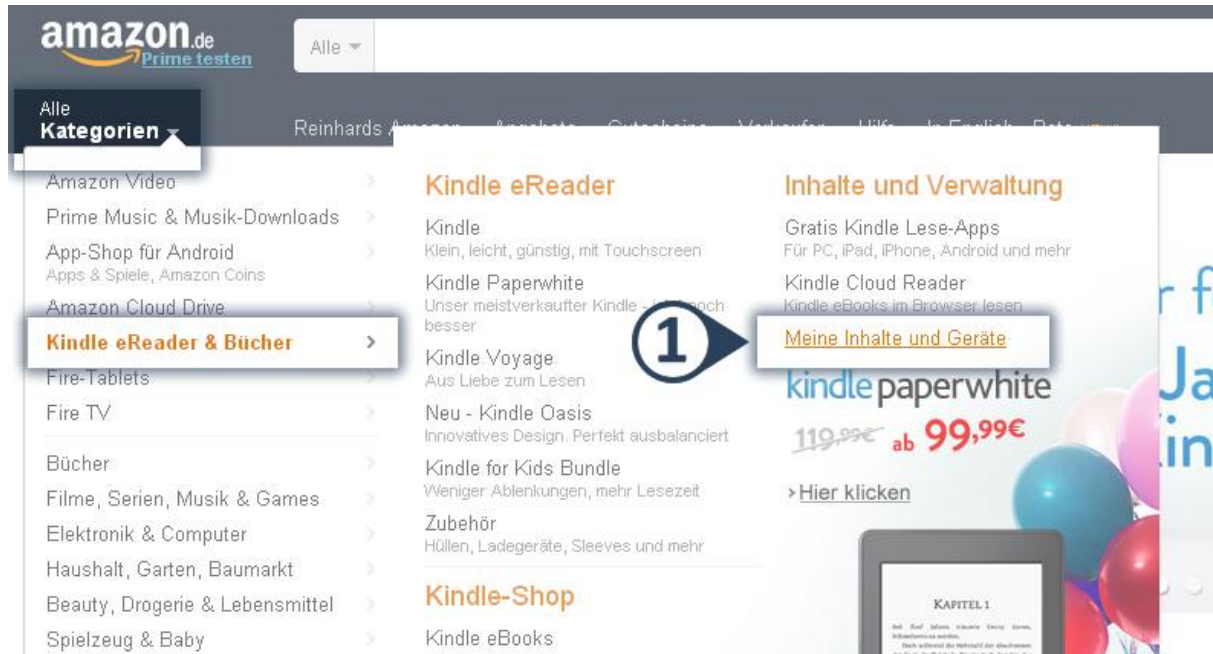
amazon.de
Prime testen

Alle

Alle
Kategorien

Reinhards Amazon Angebote Gutscheine Verkaufen Hilfe In English Beta

Amazon Video
Prime Music & Musik-Downloads
App-Shop für Android
Apps & Spiele, Amazon Coins
Amazon Cloud Drive
Kindle eReader & Bücher
Fire-Tablets
Fire TV
Bücher
Filme, Serien, Musik & Games
Elektronik & Computer
Haushalt, Garten, Baumarkt
Beauty, Drogerie & Lebensmittel
Spielzeug & Baby

Kindle eReader
Kindle
Klein, leicht, günstig, mit Touchscreen
Kindle Paperwhite
Unser meistverkaufter Kindle - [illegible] noch besser
Kindle Voyage
Aus Liebe zum Lesen
Neu - Kindle Oasis
Innovatives Design. Perfekt ausbalanciert
Kindle for Kids Bundle
Weniger Ablenkungen, mehr Lesezeit
Zubehör
Hüllen, Ladegeräte, Sleeves und mehr
Kindle-Shop
Kindle eBooks

Inhalte und Verwaltung
Gratis Kindle Lese-Apps
Für PC, iPad, iPhone, Android und mehr
Kindle Cloud Reader
Kindle eBooks im Browser lesen
1
Meine Inhalte und Geräte
kindle paperwhite
119,99€ ab 99,99€
› Hier klicken

KAPITEL 1

r f
Ja
in